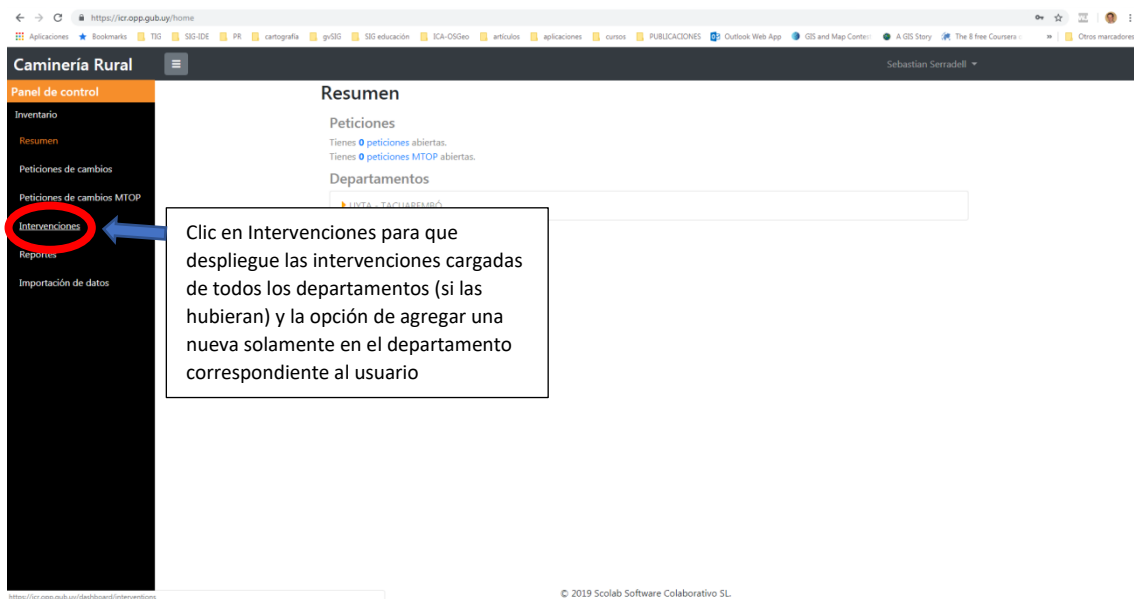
https://icr.opp.gub.uy/home

Aplicaciones Bookmarks TIG SIG-IDE PR cartografía gvSIG SIG educación ICA-OSGeo artículos aplicaciones cursos PUBLICACIONES Outlook Web App GIS and Map Content A GIS Story The 8 free Coursera » Otros marcadores

Caminería Rural

Sebastian Serradell

Panel de control

Inventario

Resumen

Peticiones de cambios

Peticiones de cambios MTOP

Intervenciones

Reportes

Importación de datos

Resumen

Peticiones

Tienes 0 peticiones abiertas.

Tienes 0 peticiones MTOP abiertas.

Departamentos

UYTA - TACUAREMBÓ

Clic en Intervenciones para que despliegue las intervenciones cargadas de todos los departamentos (si las hubieran) y la opción de agregar una nueva solamente en el departamento correspondiente al usuario

https://icr.opp.gub.uy/dashboard/interventions

© 2019 Scolab Software Colaborativo SL.